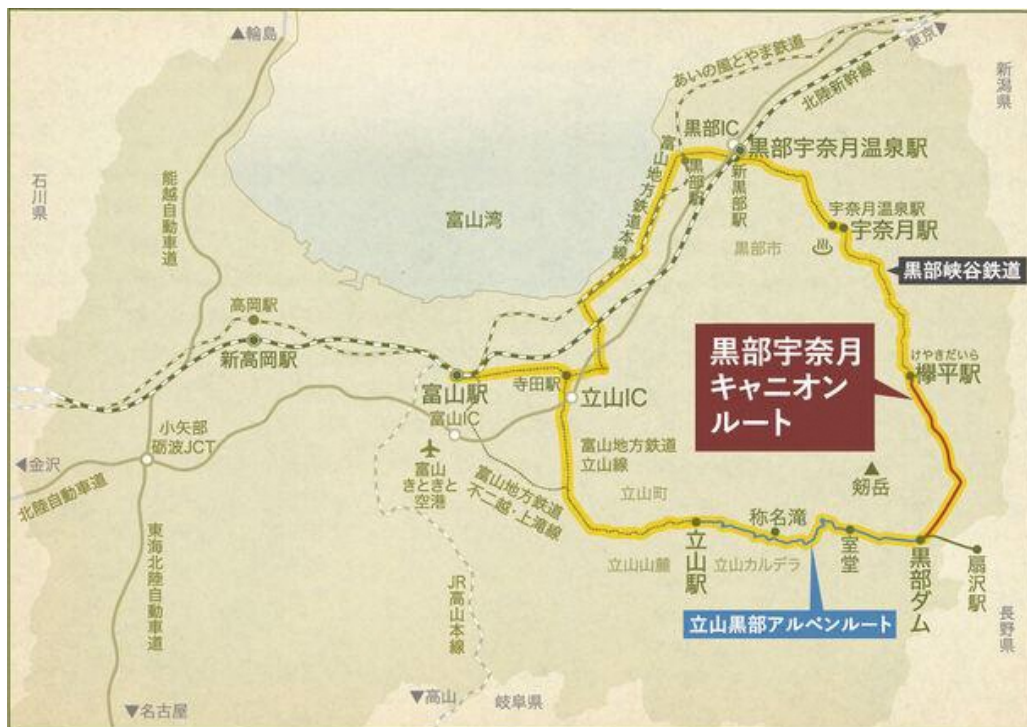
▲輪島

あいの風とやま鉄道

東京▶

新潟県

北陸新幹線

黒部IC

黒部宇奈月温泉駅

石川県

能越自動車道

富山地方鉄道本線

新黒部駅

黒部駅

富山湾

宇奈月温泉駅

宇奈月駅

黒部市

黒部峡谷鉄道

高岡駅

新高岡駅

黒部宇奈月キャニオンルート

けやきだいら

欅平駅

富山駅

寺田駅

立山IC

富山IC

小矢部砺波JCT

◀金沢

北陸自動車道

富山きときと空港

富山地方鉄道立山線

立山町

富山地方鉄道不二越・上滝線

剱岳

称名滝

立山駅

立山山麓

立山カルデラ

室堂

黒部ダム

扇沢駅

長野県

立山黒部アルペンルート

東海北陸自動車道

JR高山本線

▼名古屋

▼高山

岐阜県